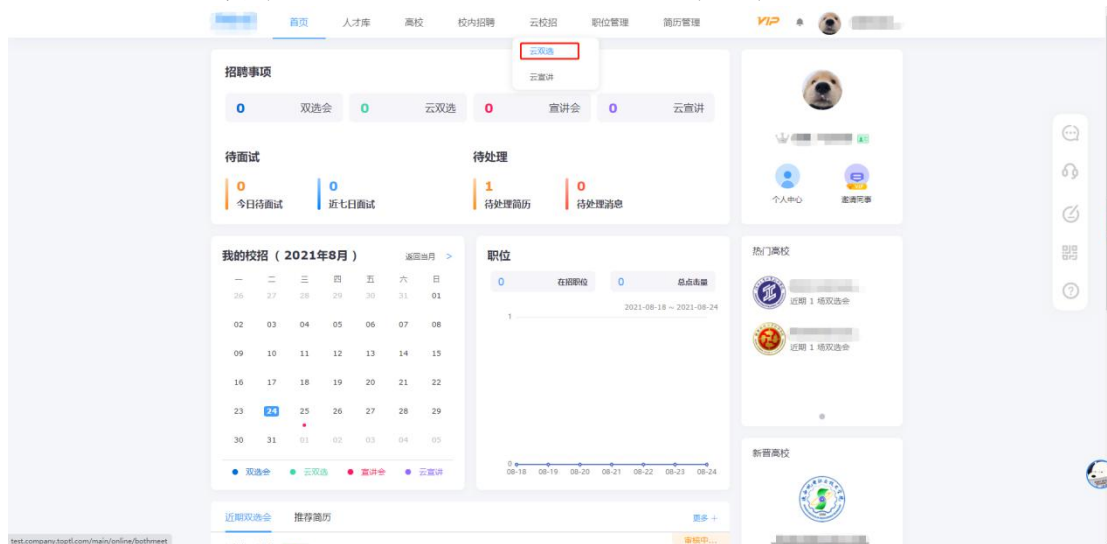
首页 人才库 高校 校内招聘 云校招 职位管理 简历管理

云双选
云宣讲

招聘事项

0 双选会
0 云双选
0 宣讲会
0 云宣讲

待面试

0 今日待面试
0 近七日面试

待处理

1 待处理简历
0 待处理消息

个人中心
邀请同事

我的校招（2021年8月）

返回当月 >

| 一 | 二 | 三 | 四 | 五 | 六 | 日 |
|---|---|---|---|---|---|---|
| 26 | 27 | 28 | 29 | 30 | 31 | 01 |
| 02 | 03 | 04 | 05 | 06 | 07 | 08 |
| 09 | 10 | 11 | 12 | 13 | 14 | 15 |
| 16 | 17 | 18 | 19 | 20 | 21 | 22 |
| 23 | 24 | 25 | 26 | 27 | 28 | 29 |
| 30 | 31 | 01 | 02 | 03 | 04 | 05 |

● 双选会 ● 云双选 ● 宣讲会 ● 云宣讲

职位

0 在招职位
0 总点击量

2021-08-18 ~ 2021-08-24

1

0

08-18 08-19 08-20 08-21 08-22 08-23 08-24

热门高校

近期 1 场双选会
近期 1 场双选会

新晋高校

近期双选会 推荐简历

更多 +

审核中...

test.company.toptl.com/main/online/bothmeet